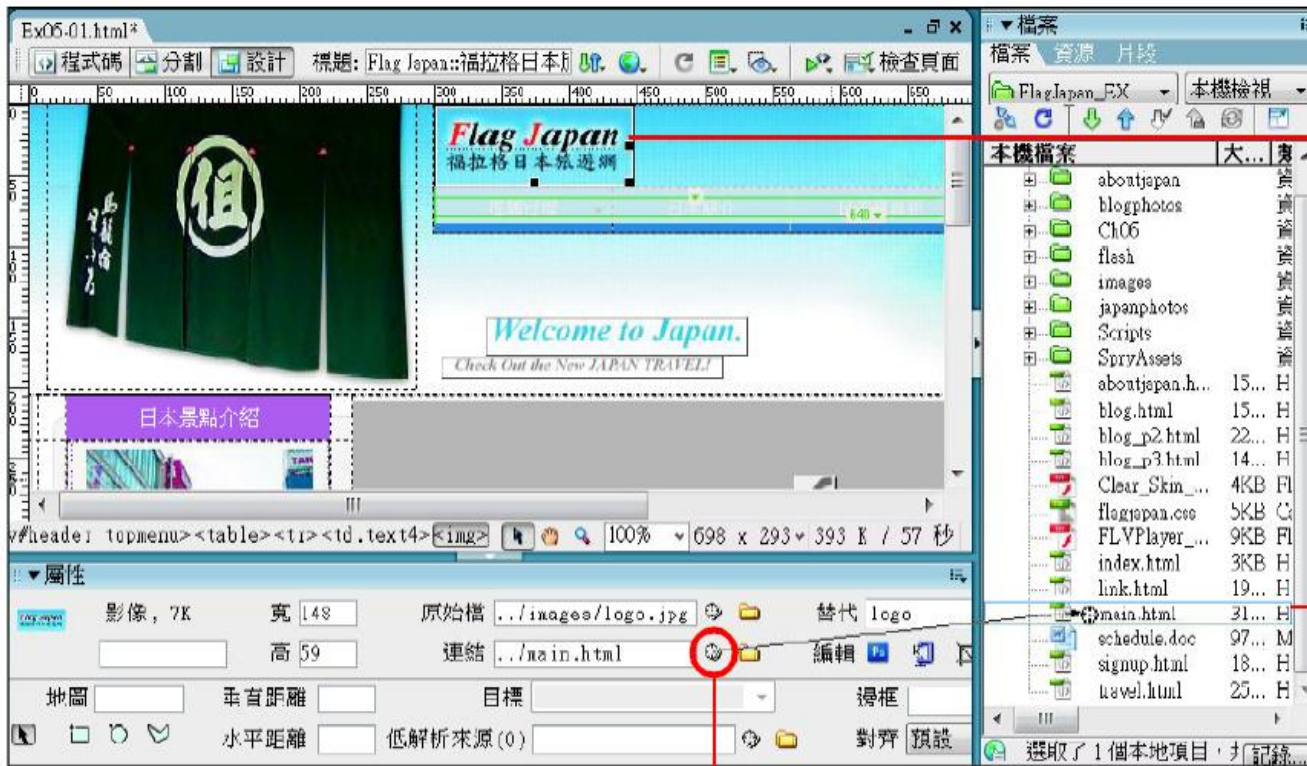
Ex05-01.html*
程式碼 分割 設計 標題: Flag Japan::福拉格日本 檢查頁面
0 50 100 150 200 250 300 350 400 450 500 550 600 650
Flag Japan
福拉格日本旅遊網
Welcome to Japan.
Check Out the New JAPAN TRAVEL!
日本景點介紹
組
#header topmenu> <table> <tr> <td.text4> <img> 100% 698 x 293 393 K / 57 秒
▼屬性
影像, 7K 寬 148 原始檔 ../images/logo.jpg 替代 logo
高 59 連結 ../main.html 編輯
地圖 垂直距離 目標 邊框
水平距離 低解析來源(0) 對齊 預設
▼檔案
檔案 資源 片段
FlagJapan_EX 本機檢視
本機檔案 大... 類
aboutjapan 資
blogphotos 資
Ch06 資
flash 資
images 資
japanphotos 資
Scripts 資
SpryAssets 資
aboutjapan.h... 15... H
blog.html 15... H
blog_p2.html 22... H
blog_p3.html 14... H
Clear_Skin_... 4KB Fl
flagjapan.css 5KB C
FLVPlayer_... 9KB Fl
index.html 3KB H
link.html 19... H
main.html 31... H
schedule.doc 97... M
signup.html 18... H
travel.html 25... H
選取了 1 個本地項目 記錄...